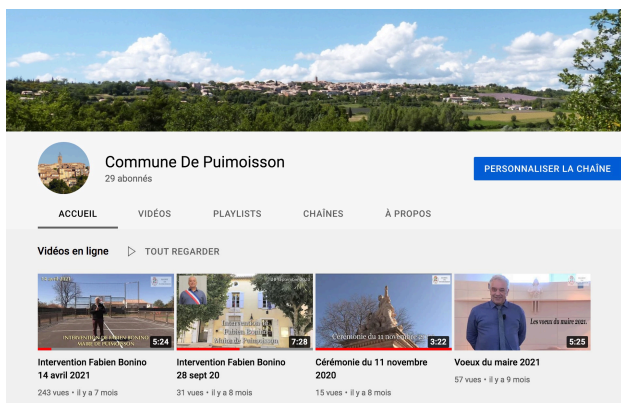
Commune De Puimoisson
29 abonnés

PERSONNALISER LA CHAÎNE

ACCUEIL
VIDÉOS
PLAYLISTS
CHAÎNES
À PROPOS

Vidéos en ligne
TOUT REGARDER

INTERVENTION FABIEN BONINO MAIRE DE PUIMOISSON
5:24
Intervention Fabien Bonino 14 avril 2021
243 vues • il y a 7 mois

Intervention de Fabien Bonino Maire de Puimoisson
7:28
Intervention Fabien Bonino 28 sept 20
31 vues • il y a 8 mois

Cérémonie du 11 novembre
3:22
Cérémonie du 11 novembre 2020
15 vues • il y a 8 mois

Les voeux du maire 2021
5:25
Voeux du maire 2021
57 vues • il y a 9 mois